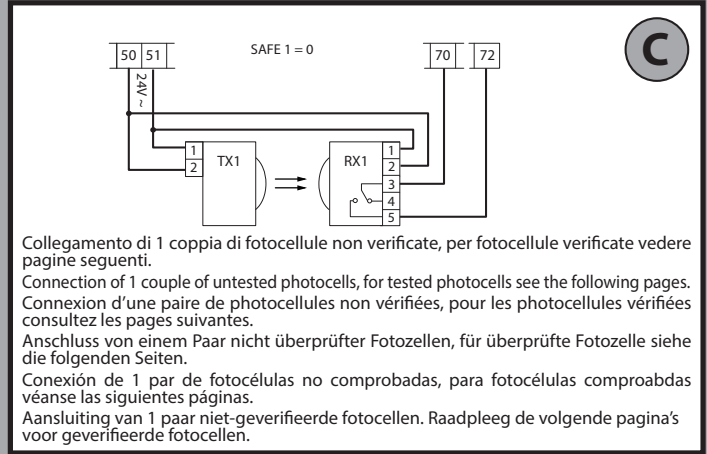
C

50 51

SAFE 1 = 0

70

72

24V ~

1
2
TX1

RX1
1
2
3
4
5

Collegamento di 1 coppia di fotocellule non verificate, per fotocellule verificate vedere pagine seguenti.

Connection of 1 couple of untested photocells, for tested photocells see the following pages.

Connexion d'une paire de photocellules non vérifiées, pour les photocellules vérifiées consultez les pages suivantes.

Anschluss von einem Paar nicht überprüfter Fotozellen, für überprüfte Fotozelle siehe die folgenden Seiten.

Conexión de 1 par de fotocélulas no comprobadas, para fotocélulas comproabdas véanse las siguientes páginas.

Aansluiting van 1 paar niet-geverifieerde fotocellen. Raadpleeg de volgende pagina's voor geverifieerde fotocellen.